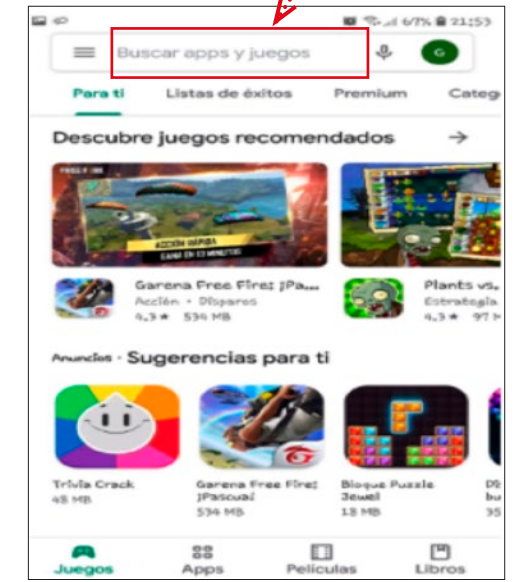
67% 21:53

Buscar apps y juegos

G

Para ti Listas de éxitos Premium Categ

Descubre juegos recomendados →

FREE FIRE

ACCIÓN RÁPIDA

GANA EN 10 MINUTOS

Garena Free Fire: ¡Pa...
Acción • Disparos
4,3 ★ 534 MB

Plants vs.
Estrategia
4,3 ★ 97

Anuncios • Sugerencias para ti

Trivia Crack
48 MB

Garena Free Fire: ¡Pascua!
534 MB

Bloque Puzzle Jewel
18 MB

Juegos Apps Películas Libros